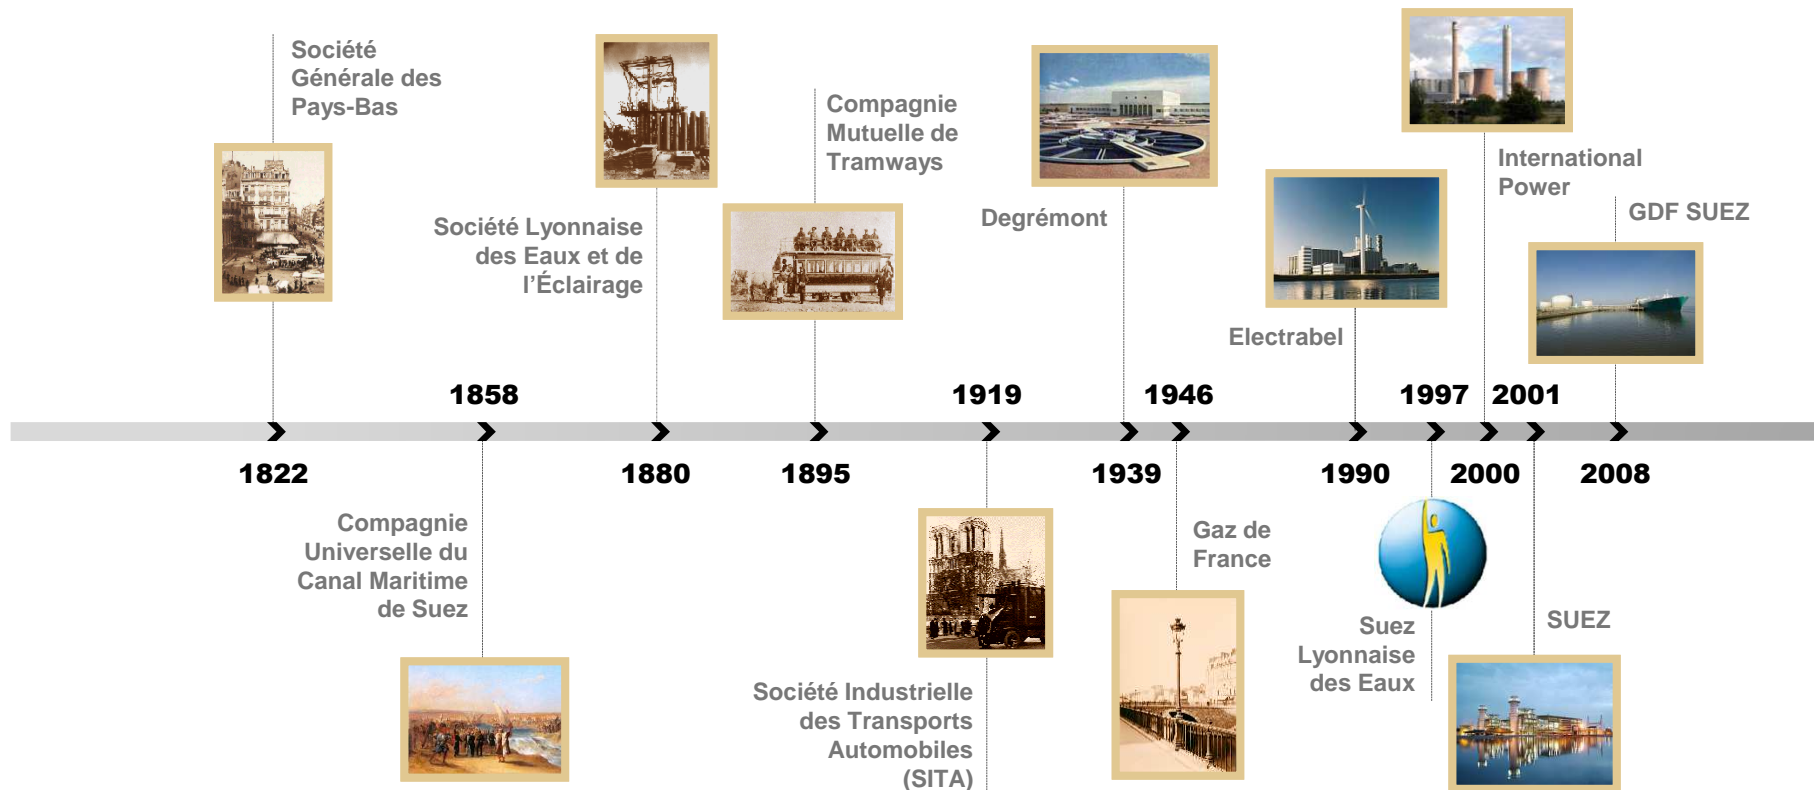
Société Générale des Pays-Bas

Société Lyonnaise des Eaux et de l'Éclairage

Compagnie Mutuelle de Tramways

Degrémont

International Power

GDF SUEZ

Electrabel

1858

1919

1946

1997

2001

1822

1880

1895

1939

1990

2000

2008

Compagnie Universelle du Canal Maritime de Suez

Société Industrielle des Transports Automobiles (SITA)

Gaz de France

Suez Lyonnaise des Eaux

SUEZ